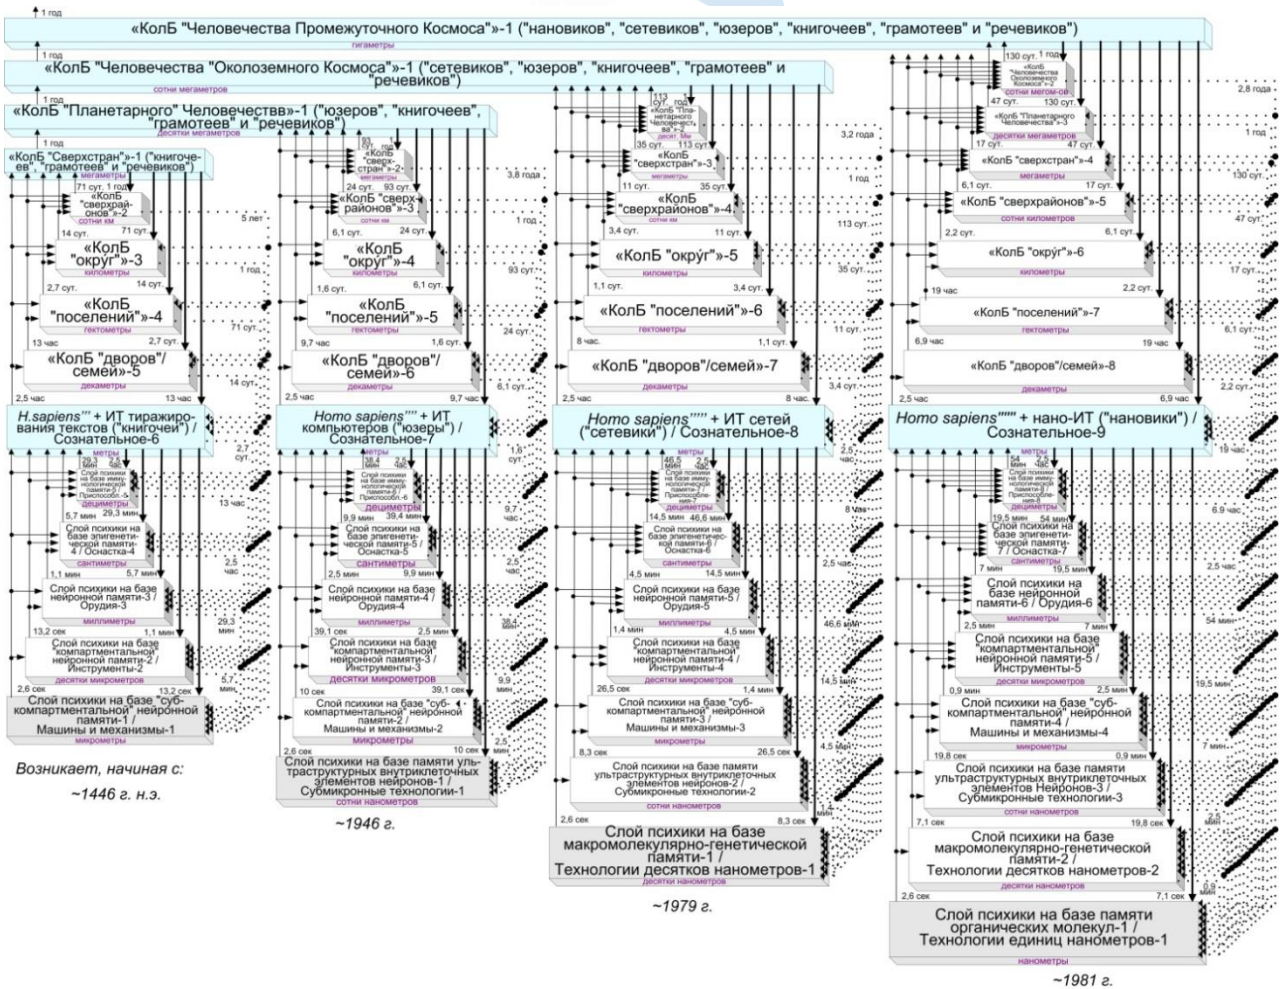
1 год

«КолБ "Человечества Промежуточного Космоса"»-1 ("нановиков", "сетевиков", "юзеров", "книгочеев", "грамотеев" и "речевиков")
гигаметры

1 год
«КолБ "Человечества "Околоземного Космоса"»-1 ("сетевиков", "юзеров", "книгочеев", "грамотеев" и "речевиков")
сотни мегаметров

1 год
«КолБ "Планетарного" Человечеств»-1 ("юзеров", "книгочеев", "грамотеев" и "речевиков")
десятки мегаметров

1 год
«КолБ "Сверхстран"»-1 ("книгочеев", "грамотеев" и "речевиков")
мегаметры

71 сут. 1 год
«КолБ "сверхрайонов"»-2
14 сут. 71 сут.
«КолБ "окру́г"»-3
километры
2,7 сут. 14 сут.
«КолБ "поселений"»-4
гектометры
13 час 2,7 сут.
«КолБ "дворов"/ семей»-5
декаметры
2,5 час 13 час
H.sapiens''' + ИТ тиражирования текстов ("книгочеи") / Сознательное-6
метры
29,3 мин 2,5 час
Слой психики на базе иммунологической памяти-5 / Приспособл.-5
дециметры
5,7 мин 29,3 мин
Слой психики на базе эпигенетической памяти-4 / Оснастка-4
сантиметры
1,1 мин 5,7 мин
Слой психики на базе нейронной памяти-3 / Орудия-3
миллиметры
13,2 сек 1,1 мин
Слой психики на базе компартментальной нейронной памяти-2 / Инструменты-2
десятки микрометров
2,6 сек 13,2 сек
Слой психики на базе "субкомпартментальной" нейронной памяти-1 / Машины и механизмы-1
микрометры

5 лет
1 год
71 сут.
14 сут.
2,7 сут.
13 час
2,5 час
29,3 мин
5,7 мин

Возникает, начиная с:
~1446 г. н.э.

93 сут. 1 год
«КолБ "сверхстран"»-2
мегаметры
24 сут. 93 сут.
«КолБ "сверхрайонов"»-3
сотни км
6,1 сут. 24 сут.
«КолБ "окру́г"»-4
километры
1,6 сут. 6,1 сут.
«КолБ "поселений"»-5
гектометры
9,7 час 1,6 сут.
«КолБ "дворов"/ семей»-6
декаметры
2,5 час 9,7 час
Homo sapiens'''' + ИТ компьютеров ("юзеры") / Сознательное-7
метры
38,4 мин 2,5 час
Слой психики на базе иммунологической памяти-6 / Приспособл.-6
дециметры
9,9 мин 38,4 мин
Слой психики на базе эпигенетической памяти-5 / Оснастка-5
сантиметры
2,5 мин 9,9 мин
Слой психики на базе нейронной памяти-4 / Орудия-4
миллиметры
39,1 сек 2,5 мин
Слой психики на базе компартментальной нейронной памяти-3 / Инструменты-3
десятки микрометров
10 сек 39,1 сек
Слой психики на базе "субкомпартментальной" нейронной памяти-2 / Машины и механизмы-2
микрометры
2,6 сек 10 сек
Слой психики на базе памяти ультраструктурных внутриклеточных элементов нейронов-1 / Субмикронные технологии-1
сотни нанометров

3,8 года
1 год
93 сут.
24 сут.
6,1 сут.
1,6 сут.
9,7 час
2,5 час
38,4 мин
9,9 мин
2,5 мин

~1946 г.

113 сут. 1 год
«КолБ "Планетарного Человечества"»-2
десят. Мм
35 сут. 113 сут.
«КолБ "сверхстран"»-3
мегаметры
11 сут. 35 сут.
«КолБ "сверхрайонов"»-4
сотни км
3,4 сут. 11 сут.
«КолБ "окру́г"»-5
километры
1,1 сут. 3,4 сут.
«КолБ "поселений"»-6
гектометры
8 час 1,1 сут.
«КолБ "дворов"/семей»-7
декаметры
2,5 час 8 час
Homo sapiens''''' + ИТ сетей ("сетевики") / Сознательное-8
метры
46,6 мин 2,5 час
Слой психики на базе иммунологической памяти-7 / Приспособление-7
дециметры
14,5 мин 46,6 мин
Слой психики на базе эпигенетической памяти-6 / Оснастка-6
сантиметры
4,5 мин 14,5 мин
Слой психики на базе нейронной памяти-5 / Орудия-5
миллиметры
1,4 мин 4,5 мин
Слой психики на базе компартментальной нейронной памяти-4 / Инструменты-4
десятки микрометров
26,5 сек 1,4 мин
Слой психики на базе "субкомпартментальной" нейронной памяти-3 / Машины и механизмы-3
микрометры
8,3 сек 26,5 сек
Слой психики на базе памяти ультраструктурных внутриклеточных элементов нейронов-2 / Субмикронные технологии-2
сотни нанометров
2,6 сек 8,3 сек
Слой психики на базе макромолекулярно-генетической памяти-1 / Технологии десятков нанометров-1
десятки нанометров

3,2 года
1 год
113 сут.
35 сут.
11 сут.
3,4 сут.
1,1 сут.
8 час
2,5 час
46,6 мин
14,5 мин
4,5 мин
1,4 мин

~1979 г.

130 сут. 1 год
«КолБ "Человечества Околоземного Космоса"»-3
сотни мегом-ов
47 сут. 130 сут.
«КолБ "Планетарного Человечества"»-3
десятки мегаметров
17 сут. 47 сут.
«КолБ "сверхстран"»-4
мегаметры
6,1 сут. 17 сут.
«КолБ "сверхрайонов"»-5
сотни километров
2,2 сут. 6,1 сут.
«КолБ "окру́г"»-6
километры
19 час 2,2 сут.
«КолБ "поселений"»-7
гектометры
6,9 час 19 час
«КолБ "дворов"/семей»-8
декаметры
2,5 час 6,9 час
Homo sapiens'''''' + нано-ИТ ("нановики") / Сознательное-9
метры
54 мин 2,5 час
Слой психики на базе иммунологической памяти-8 / Приспособление-8
дециметры
19,5 мин 54 мин
Слой психики на базе эпигенетической памяти-7 / Оснастка-7
сантиметры
7 мин 19,5 мин
Слой психики на базе нейронной памяти-6 / Орудия-6
миллиметры
2,5 мин 7 мин
Слой психики на базе "компартментальной" нейронной памяти-5 / Инструменты-5
десятки микрометров
0,9 мин 2,5 мин
Слой психики на базе "субкомпартментальной" нейронной памяти-4 / Машины и механизмы-4
микрометры
19,8 сек 0,9 мин
Слой психики на базе памяти ультраструктурных внутриклеточных элементов Нейронов-3 / Субмикронные технологии-3
сотни нанометров
7,1 сек 19,8 сек
Слой психики на базе макромолекулярно-генетической памяти-2 / Технологии десятков нанометров-2
десятки нанометров
2,6 сек 7,1 сек
Слой психики на базе памяти органических молекул-1 / Технологии единиц нанометров-1
нанометры

2,8 года
1 год
130 сут.
47 сут.
17 сут.
6,1 сут.
2,2 сут.
19 час
6,9 час
2,5 час
54 мин
19,5 мин
7 мин
2,5 мин
0,9 мин

~1981 г.